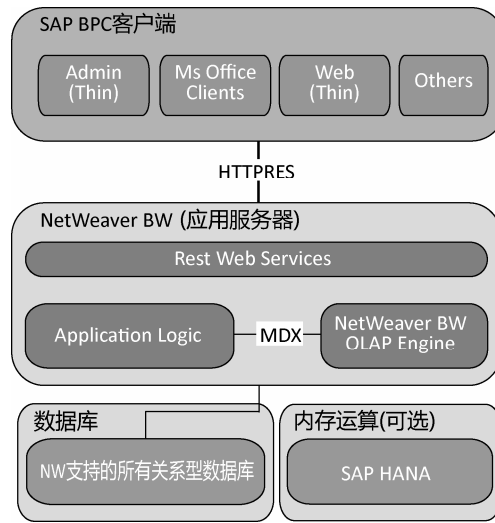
SAP BPC客户端

Admin (Thin)

Ms Office Clients

Web (Thin)

Others

HTTPRES

NetWeaver BW (应用服务器)

Rest Web Services

Application Logic

MDX

NetWeaver BW OLAP Engine

数据库

NW支持的所有关系型数据库

内存运算(可选)

SAP HANA